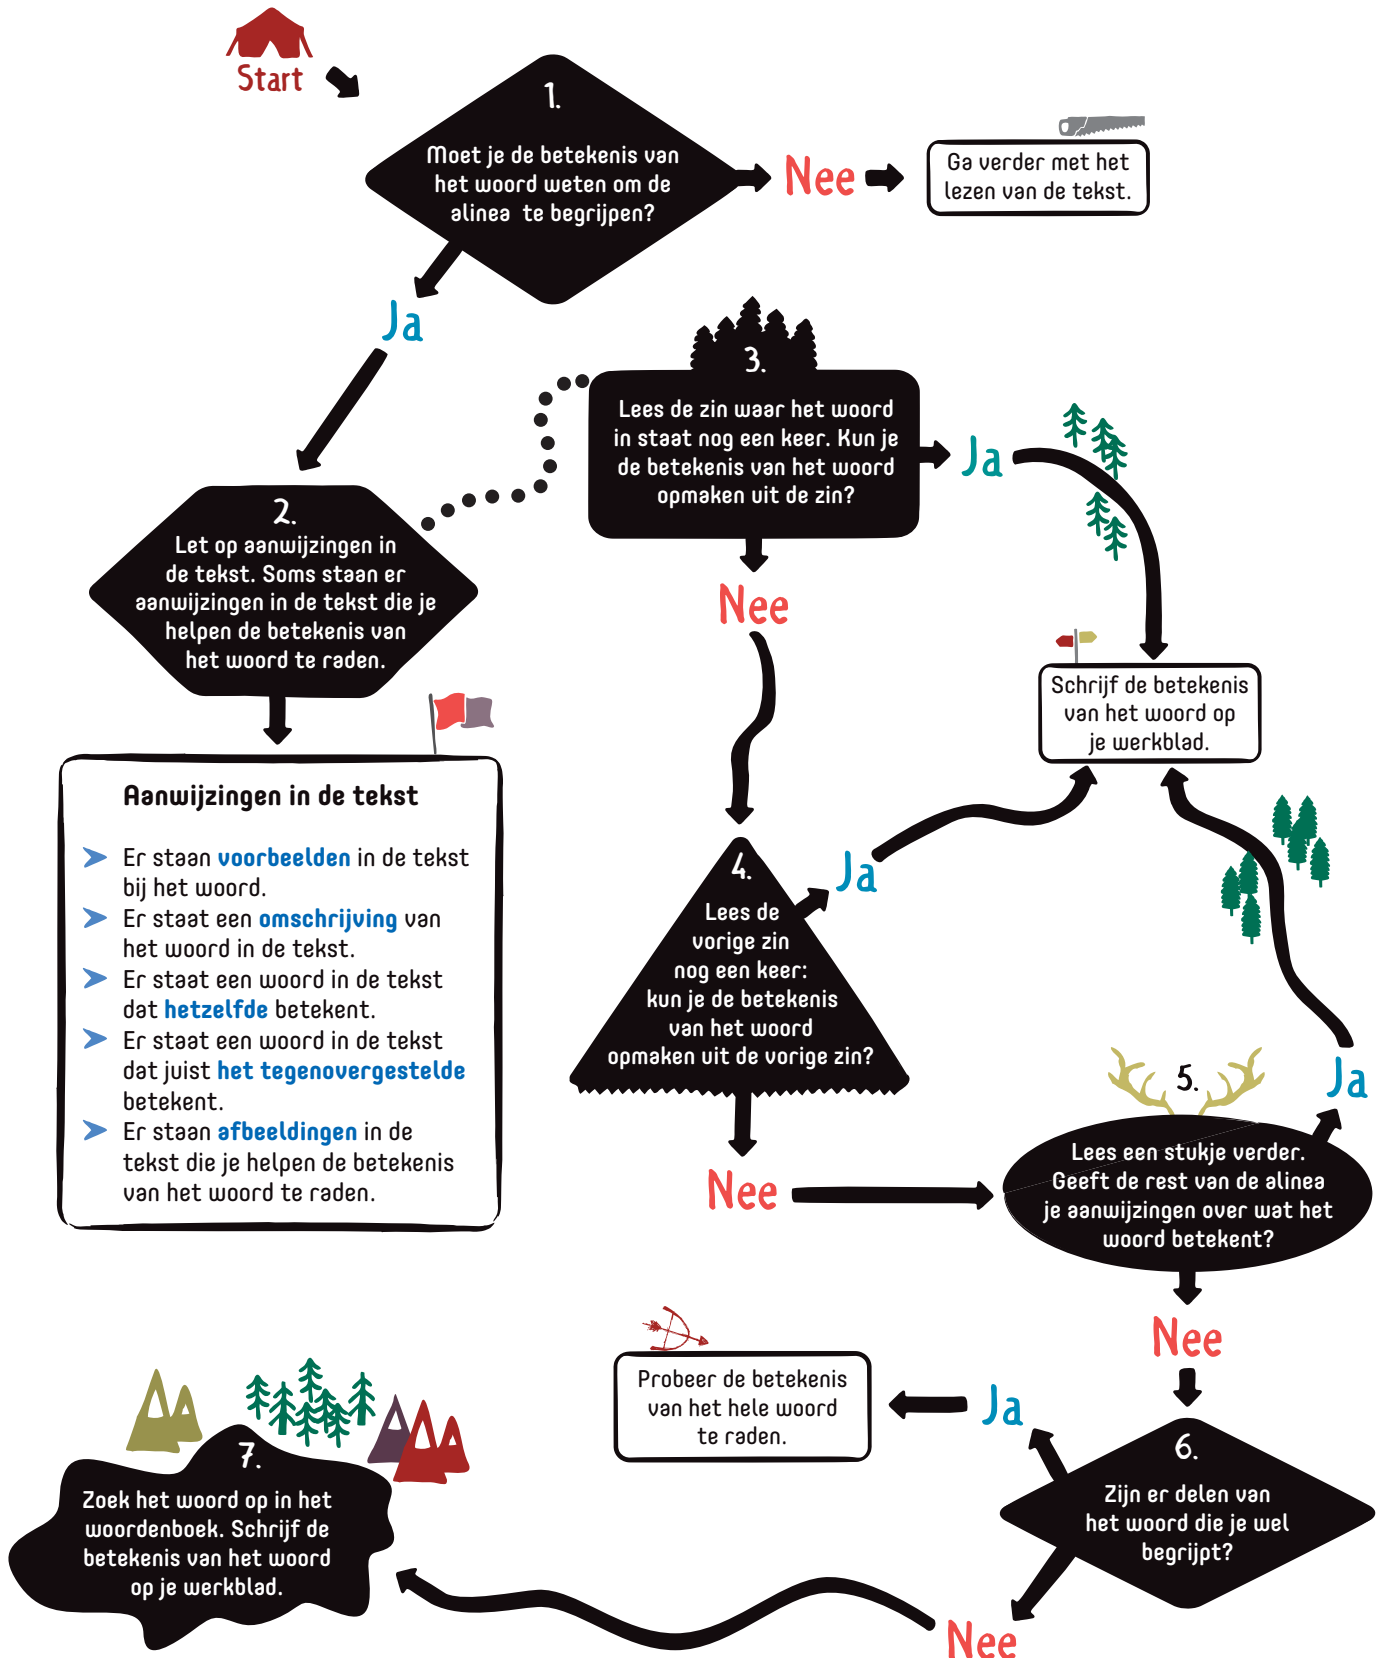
Start

1.
Moet je de betekenis van het woord weten om de alinea te begrijpen?

Nee

Ga verder met het lezen van de tekst.

Ja

3.
Lees de zin waar het woord in staat nog een keer. Kun je de betekenis van het woord opmaken uit de zin?

Ja

2.
Let op aanwijzingen in de tekst. Soms staan er aanwijzingen in de tekst die je helpen de betekenis van het woord te raden.

Nee

Schrijf de betekenis van het woord op je werkblad.

Aanwijzingen in de tekst

Er staan voorbeelden in de tekst bij het woord.
Er staat een omschrijving van het woord in de tekst.
Er staat een woord in de tekst dat hetzelfde betekent.
Er staat een woord in de tekst dat juist het tegenovergestelde betekent.
Er staan afbeeldingen in de tekst die je helpen de betekenis van het woord te raden.

4.
Lees de vorige zin nog een keer: kun je de betekenis van het woord opmaken uit de vorige zin?

Ja

Ja

5.
Lees een stukje verder. Geeft de rest van de alinea je aanwijzingen over wat het woord betekent?

Nee

Nee

Probeer de betekenis van het hele woord te raden.

Ja

6.
Zijn er delen van het woord die je wel begrijpt?

7.
Zoek het woord op in het woordenboek. Schrijf de betekenis van het woord op je werkblad.

Nee